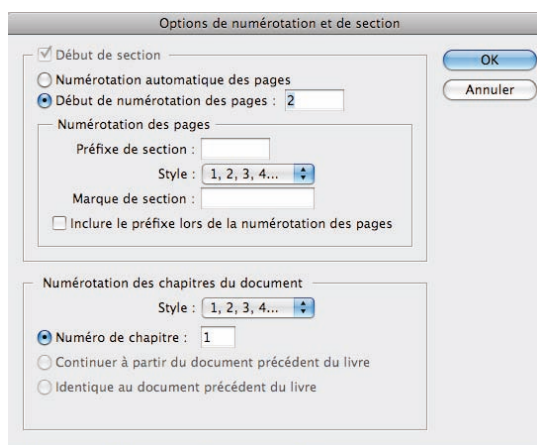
Options de numérotation et de section

Début de section

Numérotation automatique des pages

Début de numérotation des pages : 2

Numérotation des pages

Préfixe de section :

Style : 1, 2, 3, 4...

Marque de section :

Inclure le préfixe lors de la numérotation des pages

OK

Annuler

Numérotation des chapitres du document

Style : 1, 2, 3, 4...

Numéro de chapitre : 1

Continuer à partir du document précédent du livre

Identique au document précédent du livre